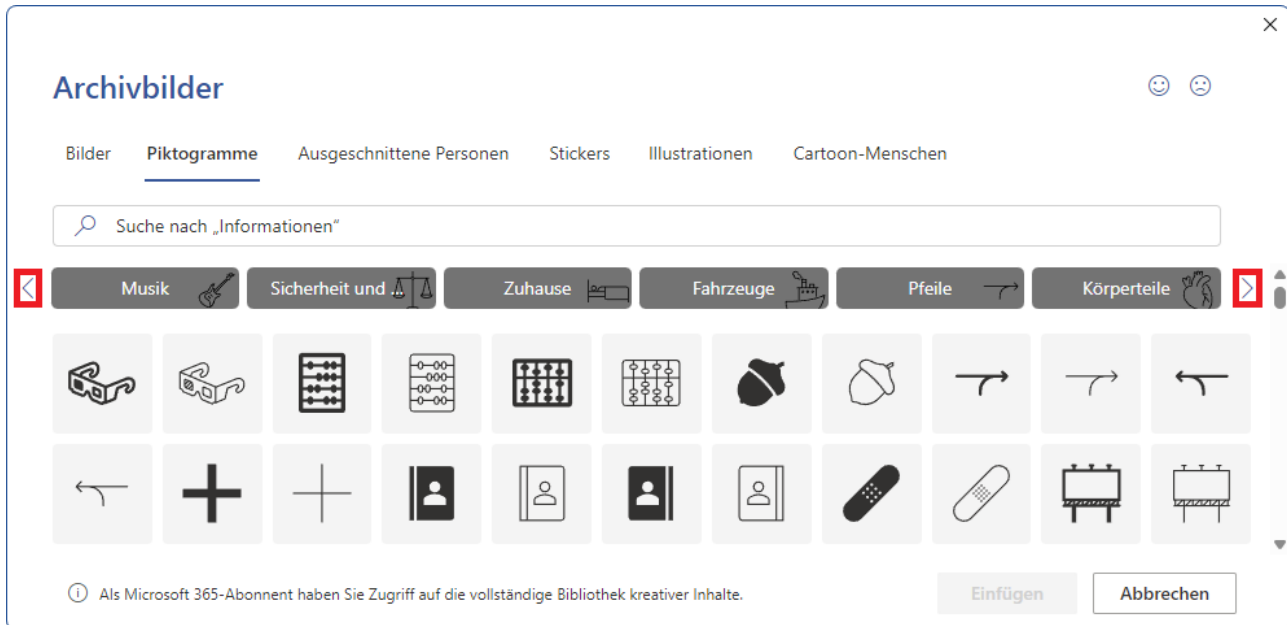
Archivbilder

Bilder Piktogramme Ausgeschnittene Personen Stickers Illustrationen Cartoon-Menschen

Suche nach „Informationen“

Musik
Sicherheit und
Zuhause
Fahrzeuge
Pfeile
Körperteile

Als Microsoft 365-Abonnent haben Sie Zugriff auf die vollständige Bibliothek kreativer Inhalte.

Einfügen
Abbrechen